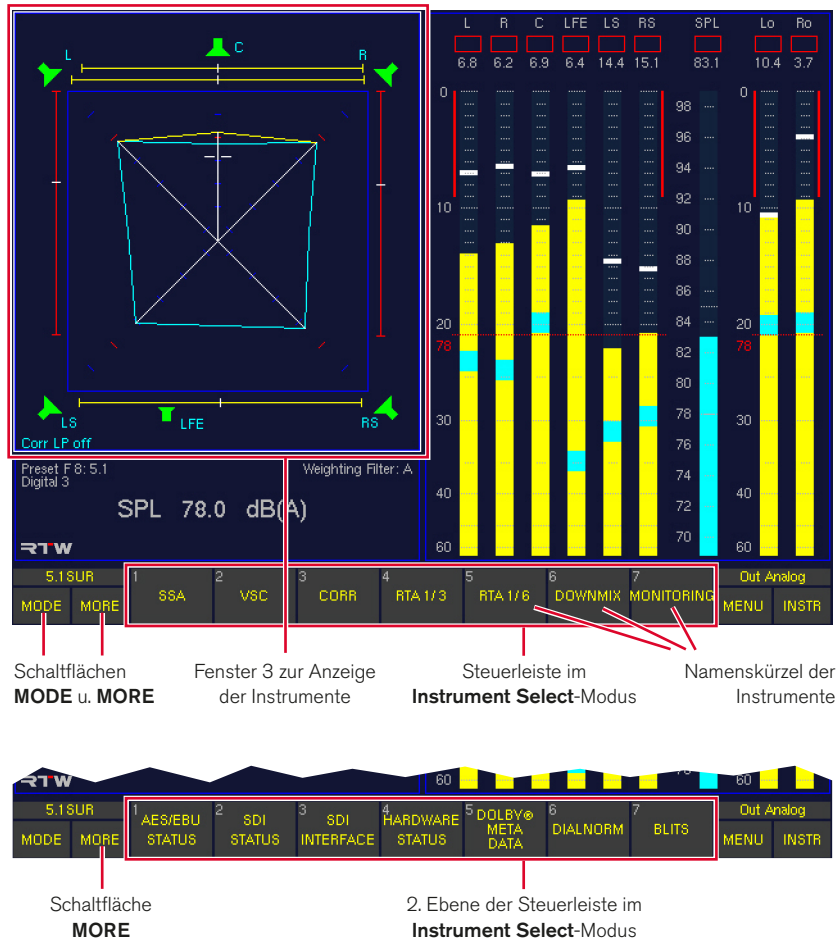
L
C
R
LS
LFE
RS
Corr LP off

Preset F 8: 5.1
Digital 3
Weighting Filter: A

SPL 78.0 dB(A)

RTW

| L | R | C | LFE | LS | RS | SPL | Lo | Ro |
|---|---|---|---|---|---|---|---|---|
| 6.8 | 6.2 | 6.9 | 6.4 | 14.4 | 15.1 | 83.1 | 10.4 | 3.7 |

0
10
20
78
30
40
60

98
96
94
92
90
88
86
84
82
80
78
76
74
72
70

0
10
20
78
30
40
60

5.1SUR
MODE
MORE
1 SSA
2 VSC
3 CORR
4 RTA 1/3
5 RTA 1/6
6 DOWNMIX
7 MONITORING
Out Analog
MENU
INSTR

Schaltflächen **MODE** u. **MORE**

Fenster 3 zur Anzeige der Instrumente

Steuerleiste im **Instrument Select**-Modus

Namenskürzel der Instrumente

RTW
60
60

5.1SUR
MODE
MORE
1 AES/EBU STATUS
2 SDI STATUS
3 SDI INTERFACE
4 HARDWARE STATUS
5 DOLBY® META DATA
6 DIALNORM
7 BLITS
Out Analog
MENU
INSTR

Schaltfläche **MORE**

2. Ebene der Steuerleiste im **Instrument Select**-Modus